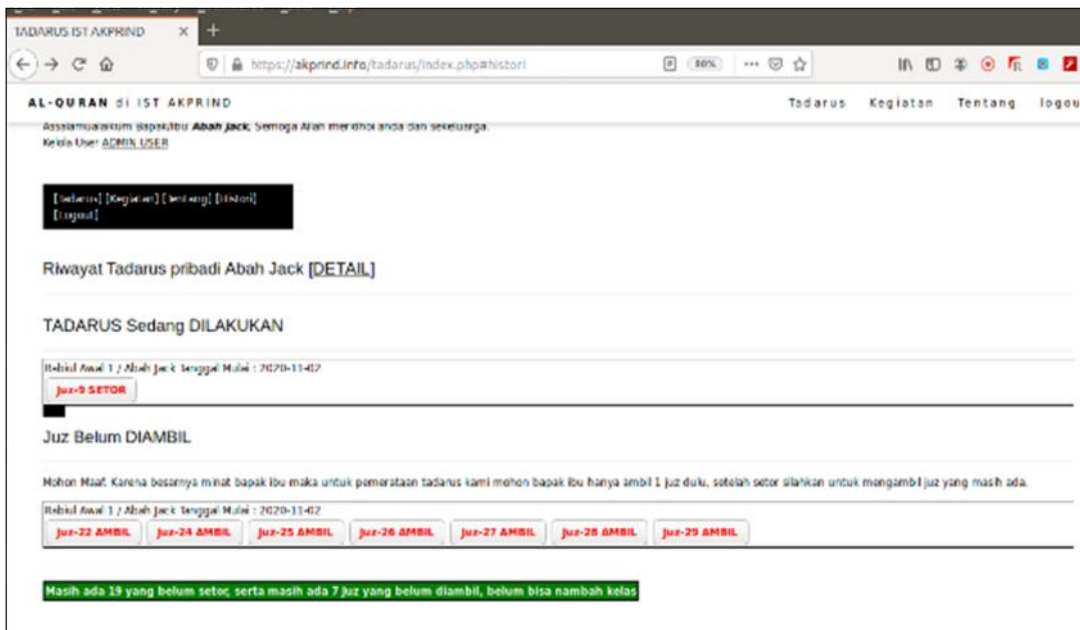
TADARUS IST AKPRIND

https://akprind.info/tadarus/index.php#histori

80%

AL-QURAN di IST AKPRIND

Tadarus Kegiatan Tentang logou

Assalamualaikum Bapak/Ibu **Abah Jack**, Semoga Allah meridhoi anda dan sekeluarga.
Kelola User ADMIN USER

[Tadarus] [Kegiatan] [Tentang] [Histori] [Logout]

Riwayat Tadarus pribadi Abah Jack [DETAIL]

TADARUS Sedang DILAKUKAN

Rabiul Awal 1 / Abah Jack tanggal Mulai : 2020-11-02

Juz-9 SETOR

Juz Belum DIAMBIL

Mohon Maaf. Karena besarnya minat bapak ibu maka untuk pemerataan tadarus kami mohon bapak ibu hanya ambil 1 juz dulu, setelah setor silahkan untuk mengambil juz yang masih ada.

Rabiul Awal 1 / Abah Jack tanggal Mulai : 2020-11-02

Juz-22 AMBIL Juz-24 AMBIL Juz-25 AMBIL Juz-26 AMBIL Juz-27 AMBIL Juz-28 AMBIL Juz-29 AMBIL

Masih ada 19 yang belum setor, serta masih ada 7 juz yang belum diambil, belum bisa nambah kelas